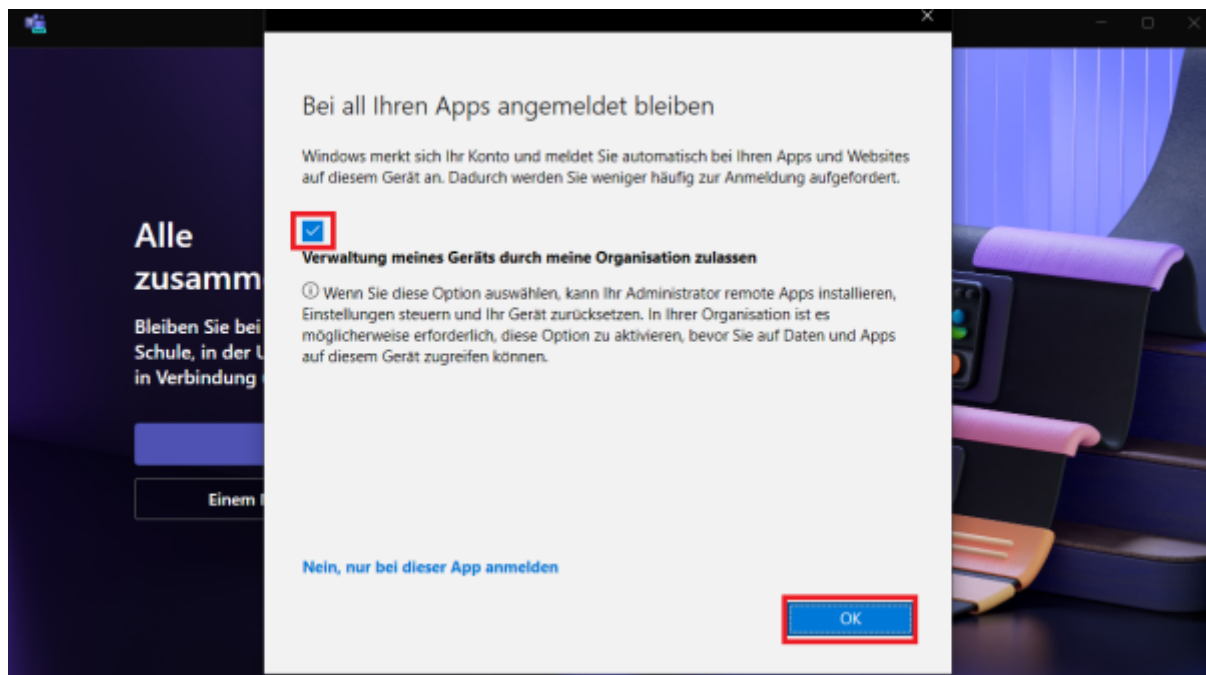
Alle
zusamm

Bleiben Sie bei
Schule, in der U
in Verbindung

Einem

Bei all Ihren Apps angemeldet bleiben

Windows merkt sich Ihr Konto und meldet Sie automatisch bei Ihren Apps und Websites auf diesem Gerät an. Dadurch werden Sie weniger häufig zur Anmeldung aufgefordert.

Verwaltung meines Geräts durch meine Organisation zulassen

ⓘ Wenn Sie diese Option auswählen, kann Ihr Administrator remote Apps installieren, Einstellungen steuern und Ihr Gerät zurücksetzen. In Ihrer Organisation ist es möglicherweise erforderlich, diese Option zu aktivieren, bevor Sie auf Daten und Apps auf diesem Gerät zugreifen können.

Nein, nur bei dieser App anmelden

OK